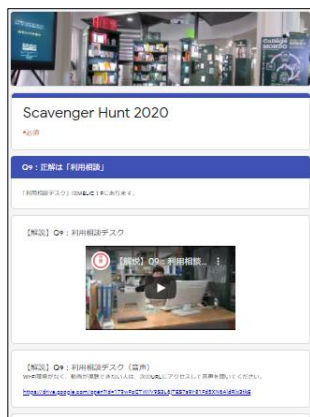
Scavenger Hunt 2020

*必須

Q9：正解は「利用相談」

「利用相談デスク」はMELIC 1Fにあります。

【解説】Q9：利用相談デスク

【解説】Q9：利用相談...

【解説】Q9：利用相談デスク（音声）

Wi-Fi環境がなく、動画が視聴できない人は、次のURLにアクセスして音声を聞いてください。

https://drive.google.com/open?id=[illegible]